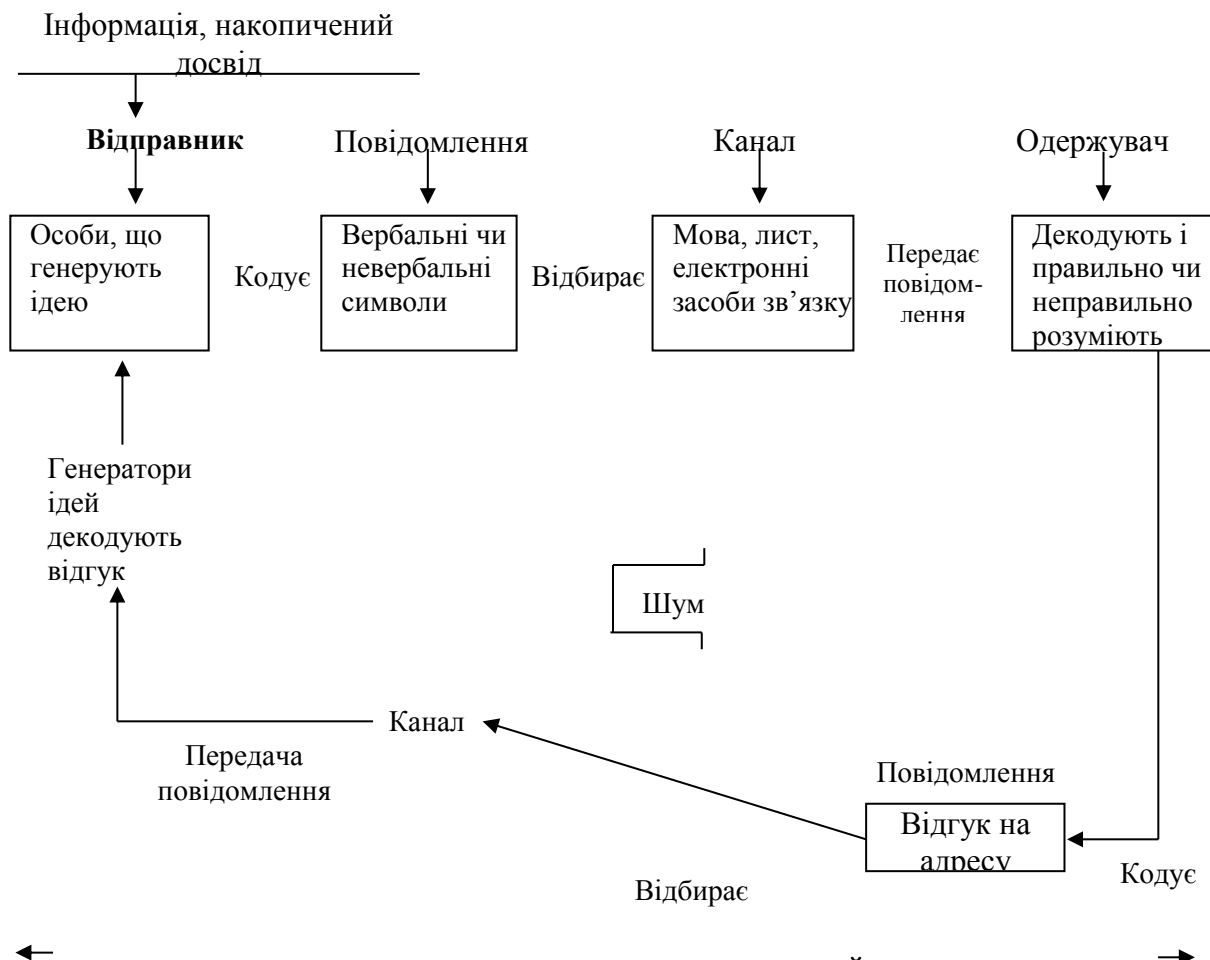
Інформація, накопичений досвід

Відправник

Повідомлення

Канал

Одержувач

Особи, що генерують ідею

Кодує

Вербальні чи невербальні символи

Відбирає

Мова, лист, електронні засоби зв’язку

Передає повідомлення

Декодують і правильно чи неправильно розуміють

Генератори ідей декодують відгук

Шум

Канал

Передача повідомлення

Повідомлення

Відгук на адресу

Кодує

Відбирає